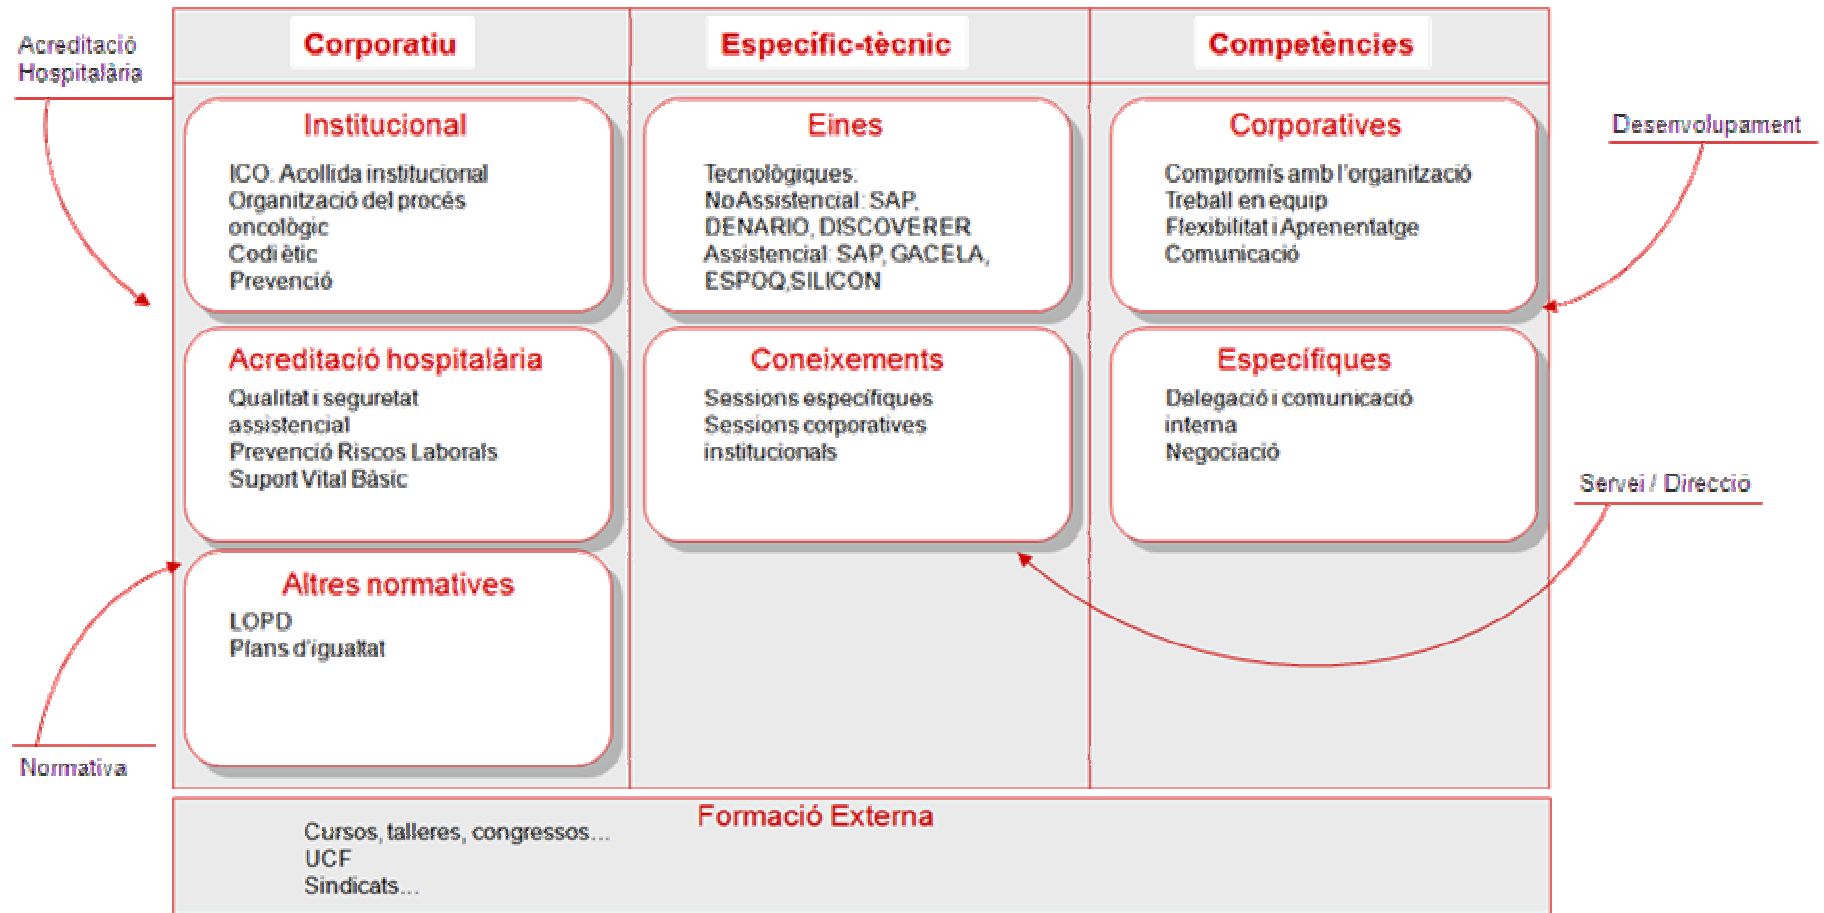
Acreditació Hospitalària

Corporatiu

Especific-tècnic

Competències

Desenvolupament

Institucional

ICO: Acollida institucional
Organització del procés oncològic
Codi ètic
Prevenció

Eines

Tecnològiques:
No Assistencial: SAP, DENARIO, DISCOVERER
Assistencial: SAP, GACELA, ESPOQ,SILICON

Corporatives

Compromís amb l'organització
Treball en equip
Flexibilitat i Aprenentatge
Comunicació

Acreditació hospitalària

Qualitat i seguretat assistencial
Prevenció Riscos Laborals
Suport Vital Bàsic

Coneixements

Sessions específiques
Sessions corporatives institucionals

Específiques

Delegació i comunicació interna
Negociació

Servei / Direcció

Altres normatives

LOPD
Plans d'igualtat

Normativa

Formació Externa

Cursos, talleres, congressos...
UCF
Sindicats...